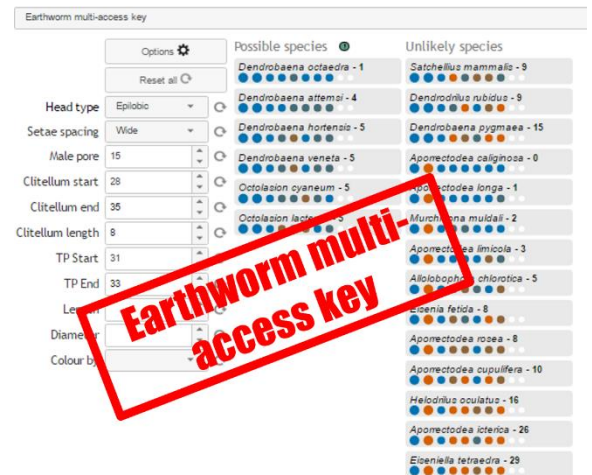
Earthworm multi-access key

Options

Reset all

Head type Epilobic

Setae spacing Wide

Male pore 15

Clitellum start 28

Clitellum end 35

Clitellum length 8

TP Start 31

TP End 33

Len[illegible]

Diame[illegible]

Colour by

Possible species

Dendrobaena octaedra - 1

Dendrobaena attemsi - 4

Dendrobaena hortensis - 5

Dendrobaena veneta - 5

Octolasion cyaneum - 5

Octolasion lact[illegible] 5

Unlikely species

Satchellius mammalis - 9

Dendrodrilus rubidus - 9

Dendrobaena pygmaea - 15

Aporrectodea caliginosa - 0

A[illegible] longa - 1

Murch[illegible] muldali - 2

Aporrectodea limicola - 3

Allolobopho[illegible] chlorotica - 5

Eisenia fetida - 8

Aporrectodea rosea - 8

Aporrectodea cupulifera - 10

Helodrilus oculatus - 16

Aporrectodea icterica - 26

Eiseniella tetraedra - 29

Earthworm multi-access key